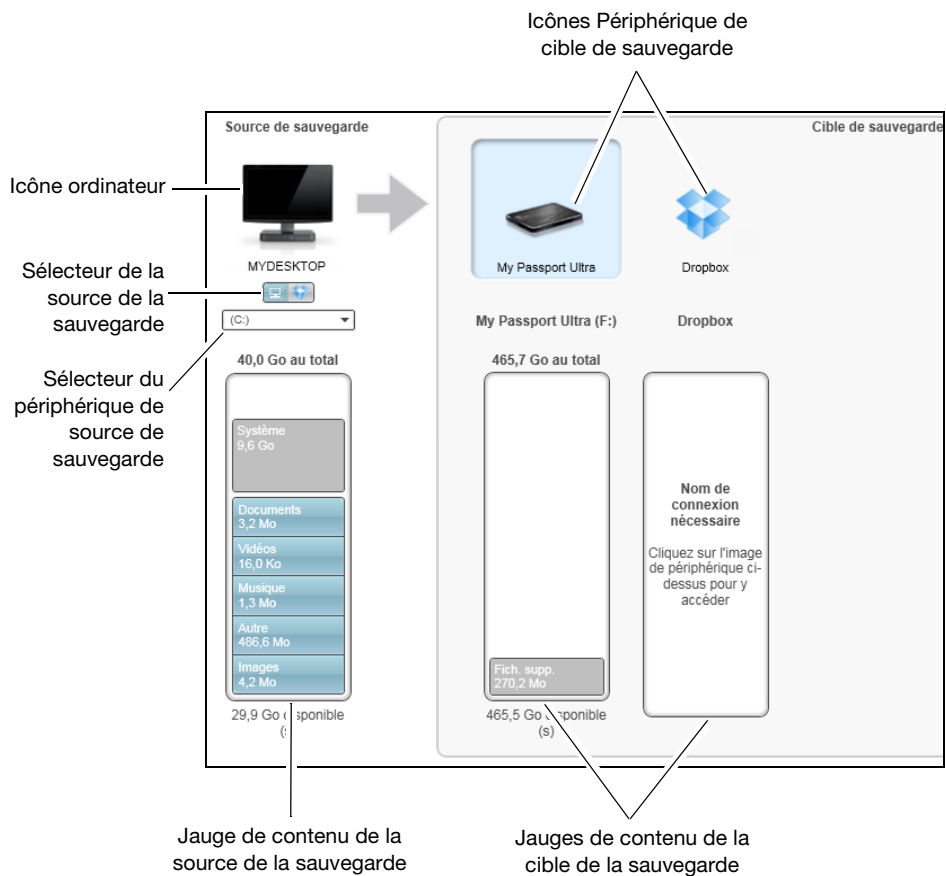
Icônes Périphérique de cible de sauvegarde

Source de sauvegarde

Cible de sauvegarde

Icône ordinateur

MYDESKTOP

Sélecteur de la source de la sauvegarde

(C:)

Sélecteur du périphérique de source de sauvegarde

40,0 Go au total

Système
9,6 Go

Documents
3,2 Mo

Vidéos
16,0 Ko

Musique
1,3 Mo

Autre
486,6 Mo

Images
4,2 Mo

29,9 Go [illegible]sponible (s)

My Passport Ultra

Dropbox

My Passport Ultra (F:)

Dropbox

465,7 Go au total

Fich. supp.
270,2 Mo

465,5 Go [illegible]sponible (s)

Nom de connexion nécessaire

Cliquez sur l'image de périphérique ci-dessus pour y accéder

Jauge de contenu de la source de la sauvegarde

Jauges de contenu de la cible de la sauvegarde